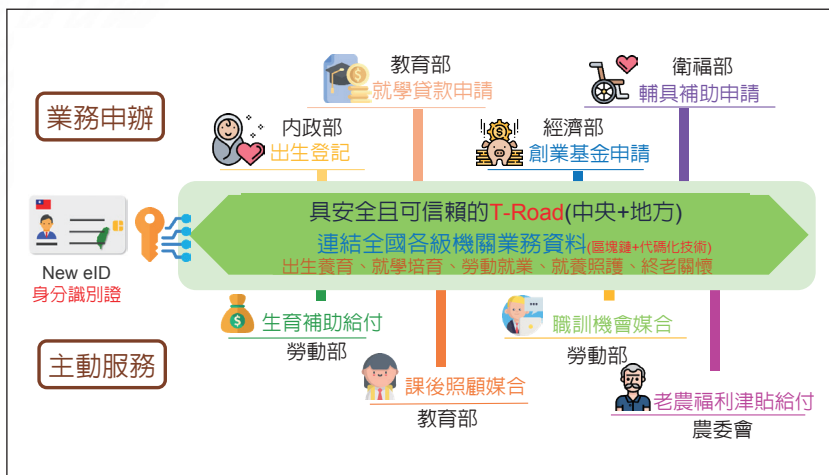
業務申辦

教育部
就學貸款申請

衛福部
輔具補助申請

內政部
出生登記

經濟部
創業基金申請

New eID
身分識別證

具安全且可信賴的T-Road(中央+地方)
連結全國各級機關業務資料(區塊鏈+代碼化技術)
出生養育、就學培育、勞動就業、就養照護、終老關懷

主動服務

生育補助給付
勞動部

職訓機會媒合
勞動部

課後照顧媒合
教育部

老農福利津貼給付
農委會